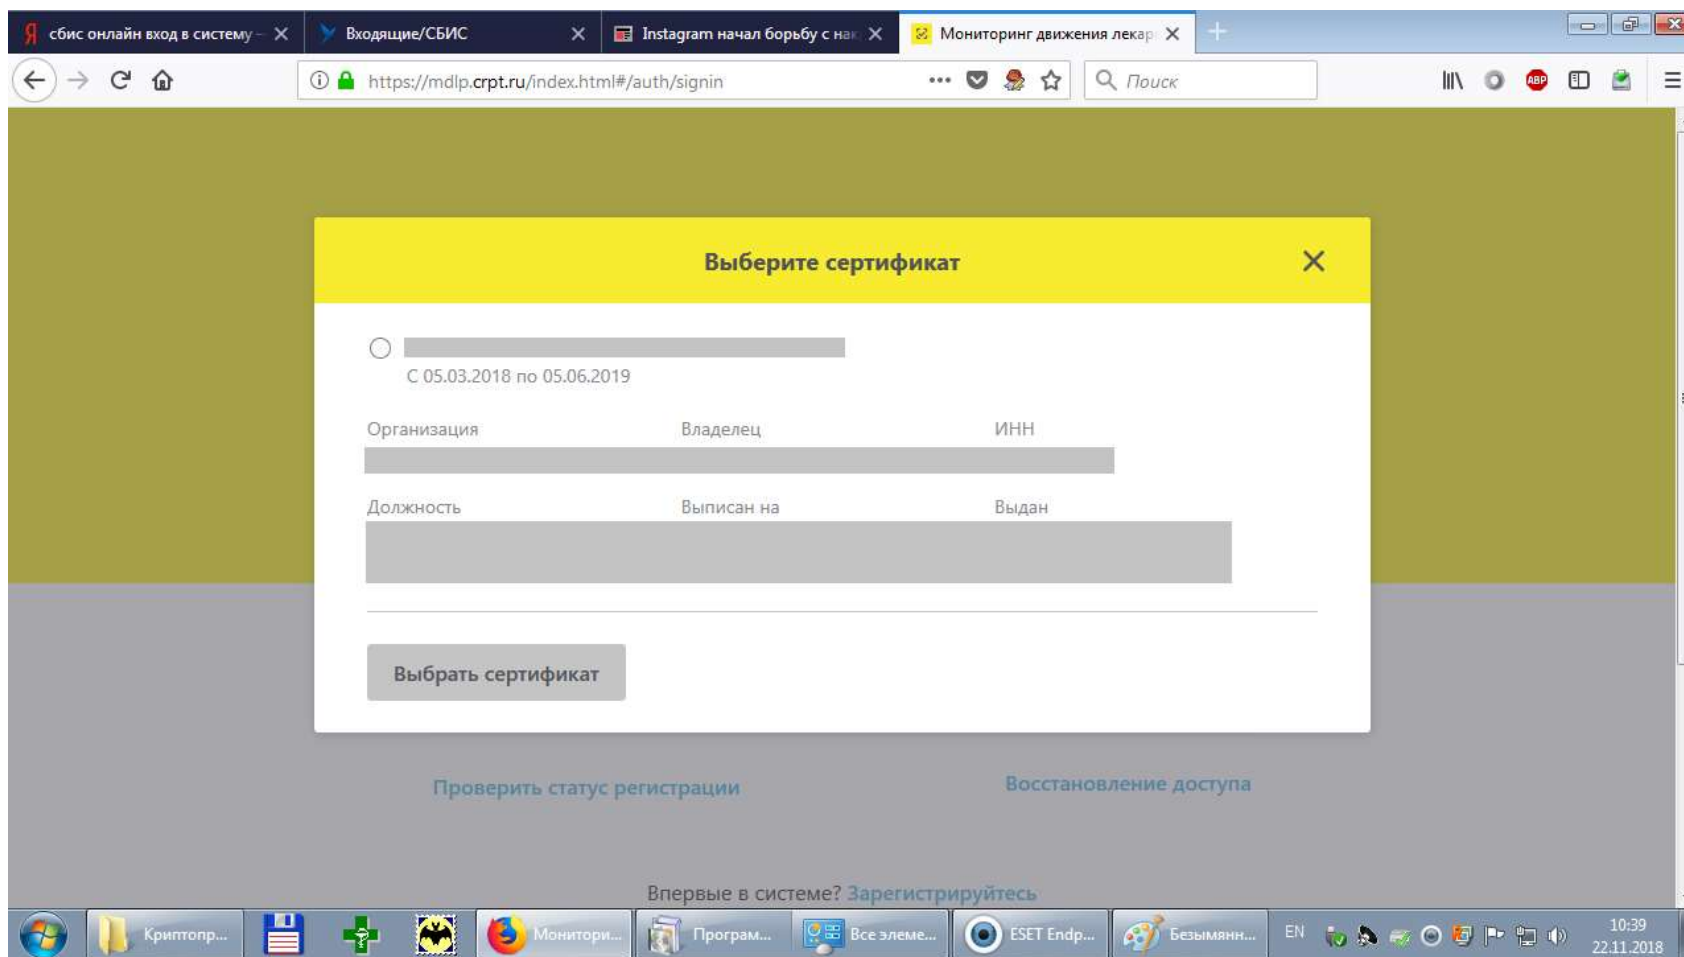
Я сбис онлайн вход в систему – ×
Входящие/СБИС ×
Instagram начал борьбу с нак ×
Мониторинг движения лекар ×
+

https://mdlp.crpt.ru/index.html#/auth/signin
•••
Поиск

Выберите сертификат
×

С 05.03.2018 по 05.06.2019

Организация Владелец ИНН

Должность Выписан на Выдан

Выбрать сертификат

Проверить статус регистрации
Восстановление доступа

Впервые в системе? Зарегистрируйтесь

Криптопр...
Монитори...
Програм...
Все элеме...
ESET Endp...
Безымянн...
EN
10:39
22.11.2018